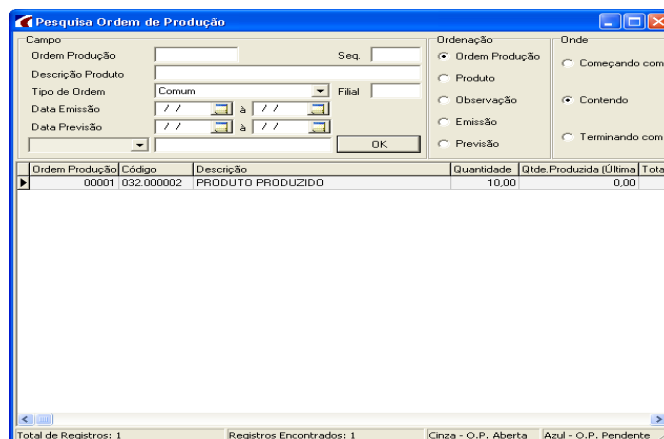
Pesquisa Ordem de Produção

Campo
Ordem Produção
Seq.
Descrição Produto
Tipo de Ordem
Comum
Filial
Data Emissão
/ /
à
/ /
Data Previsão
/ /
à
/ /
OK

Ordenação
Ordem Produção
Produto
Observação
Emissão
Previsão

Onde
Começando com
Contendo
Terminando com

| Ordem Produção | Código | Descrição | Quantidade | Qtde.Produzida (Última | Tota |
|---|---|---|---|---|---|
| 00001 | 032.000002 | PRODUTO PRODUZIDO | 10,00 | 0,00 | |

Total de Registros: 1
Registros Encontrados: 1
Cinza - O.P. Aberta
Azul - O.P. Pendente